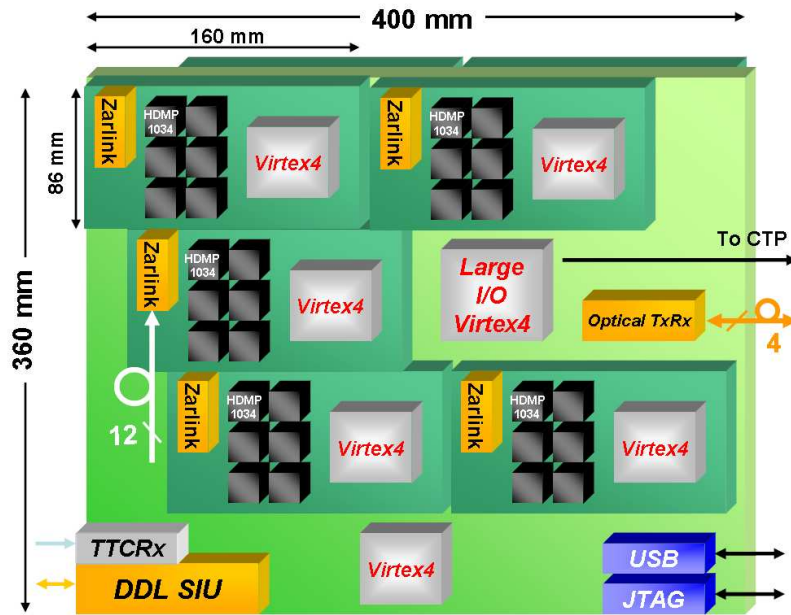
400 mm
160 mm
360 mm
86 mm
Zarlink
HDMP 1034
Virtex4
Zarlink
HDMP 1034
Virtex4
Zarlink
HDMP 1034
Virtex4
Large I/O Virtex4
To CTP
Optical TxRx
4
Zarlink
HDMP 1034
Virtex4
Zarlink
HDMP 1034
Virtex4
12
TTCRx
DDL SIU
Virtex4
USB
JTAG